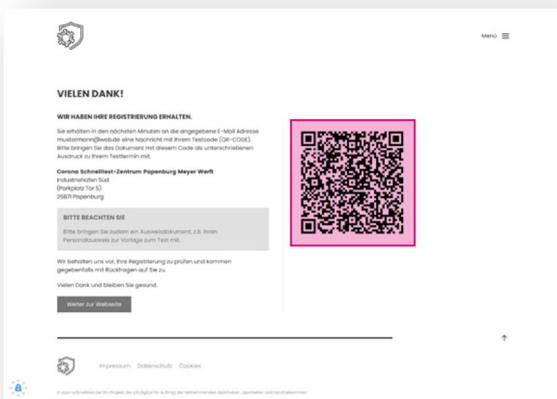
Menü

VIELEN DANK!

WIR HABEN IHRE REGISTRIERUNG ERHALTEN.

Sie erhalten in den nächsten Minuten an die angegebene E-Mail Adresse mustermann@web.de eine Nachricht mit Ihrem Testcode (QR-CODE). Bitte bringen Sie das Dokument mit diesem Code als unterschriebenen Ausdruck zu Ihrem Testtermin mit.

Corona Schnelltest-Zentrum Papenburg Meyer Werft
Industriehallen Süd
(Parkplatz Tor 5)
26871 Papenburg

BITTE BEACHTEN SIE

Bitte bringen Sie zudem ein Ausweisdokument, z.B. Ihren Personalausweis zur Vorlage zum Test mit.

Wir behalten uns vor, Ihre Registrierung zu prüfen und kommen gegebenfalls mit Rückfragen auf Sie zu.

Vielen Dank und bleiben Sie gesund.

Weiter zur Webseite

Impressum Datenschutz Cookies

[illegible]